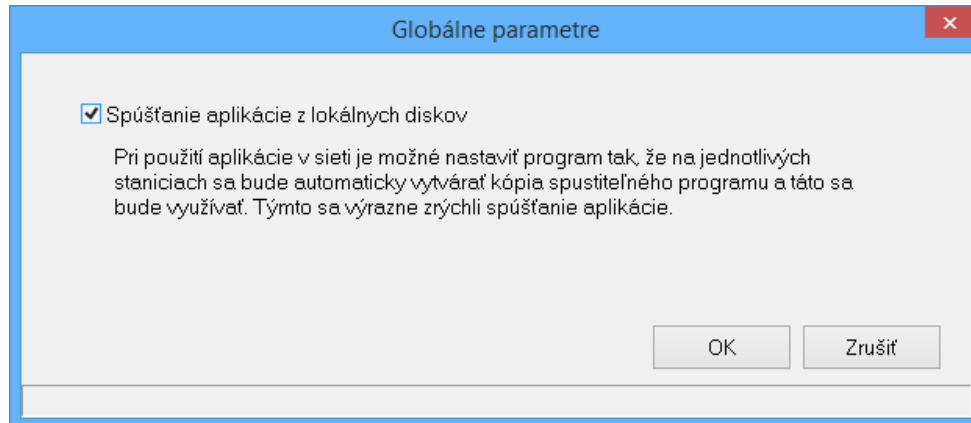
Globálne parametre

✕

Spúšťanie aplikácie z lokálnych diskov

Pri použití aplikácie v sieti je možné nastaviť program tak, že na jednotlivých staniciach sa bude automaticky vytvárať kópia spustiteľného programu a táto sa bude využívať. Týmto sa výrazne zrýchli spúšťanie aplikácie.

OK

Zrušiť